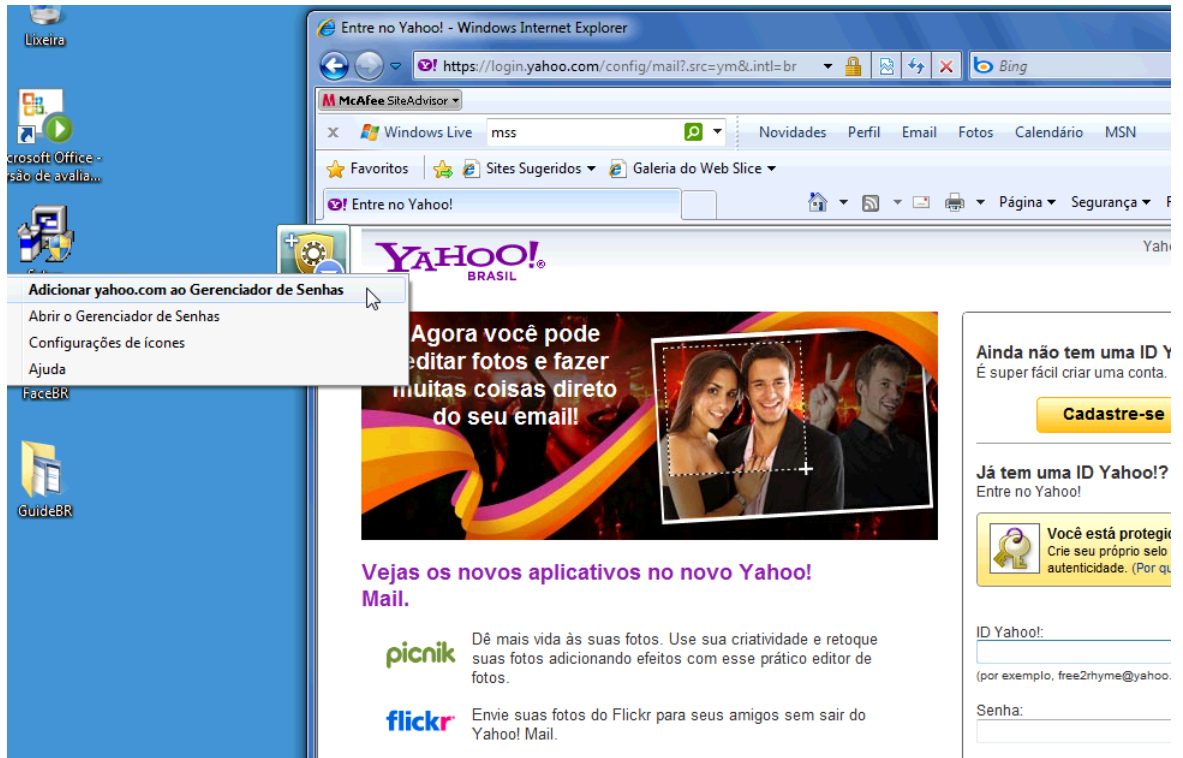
Lixeira

icrosoft Office - ersão de avalia...

FaceBR

GuideBR

Entre no Yahoo! - Windows Internet Explorer

https://login.yahoo.com/config/mail?.src=ym&.intl=br

Bing

McAfee SiteAdvisor

Windows Live mss Novidades Perfil Email Fotos Calendário MSN

Favoritos Sites Sugeridos Galeria do Web Slice

Entre no Yahoo!

Página Segurança

Adicionar yahoo.com ao Gerenciador de Senhas
Abrir o Gerenciador de Senhas
Configurações de ícones
Ajuda

YAHOO! BRASIL

Yaho

Agora você pode editar fotos e fazer muitas coisas direto do seu email!

Vejas os novos aplicativos no novo Yahoo! Mail.

picnik Dê mais vida às suas fotos. Use sua criatividade e retoque suas fotos adicionando efeitos com esse prático editor de fotos.

flickr Envie suas fotos do Flickr para seus amigos sem sair do Yahoo! Mail.

Ainda não tem uma ID Y
É super fácil criar uma conta.

Cadastre-se

Já tem uma ID Yahoo!?
Entre no Yahoo!

Você está protegi
Crie seu próprio selo
autenticidade. (Por qu

ID Yahoo!:

(por exemplo, free2rhyme@yahoo.

Senha: